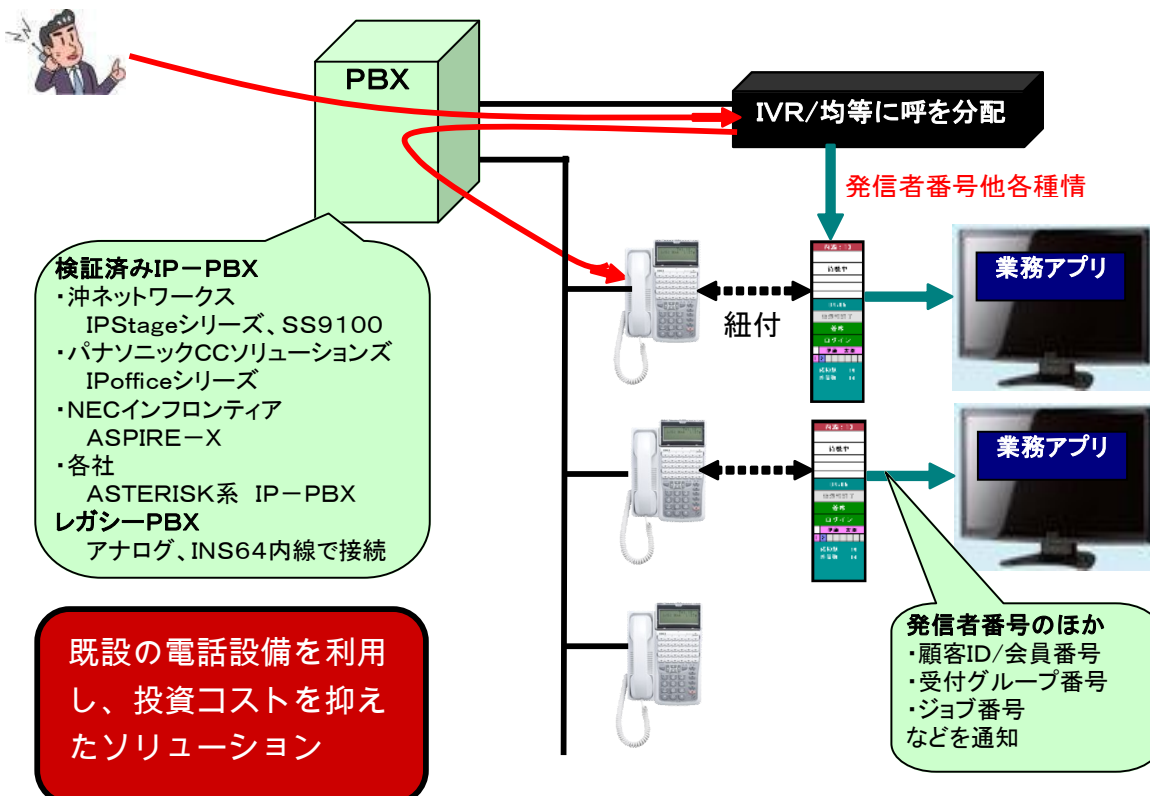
PBX

IVR/均等に呼を分配

発信者番号他各種情

紐付

業務アプリ

業務アプリ

検証済みIP－PBX
・沖ネットワークス
IPStageシリーズ、SS9100
・パナソニックCCソリューションズ
IPofficeシリーズ
・NECインフロンティア
ASPIRE－X
・各社
ASTERISK系 IP－PBX
レガシーPBX
アナログ、INS64内線で接続

既設の電話設備を利用し、投資コストを抑えたソリューション

発信者番号のほか
・顧客ID/会員番号
・受付グループ番号
・ジョブ番号
などを通知